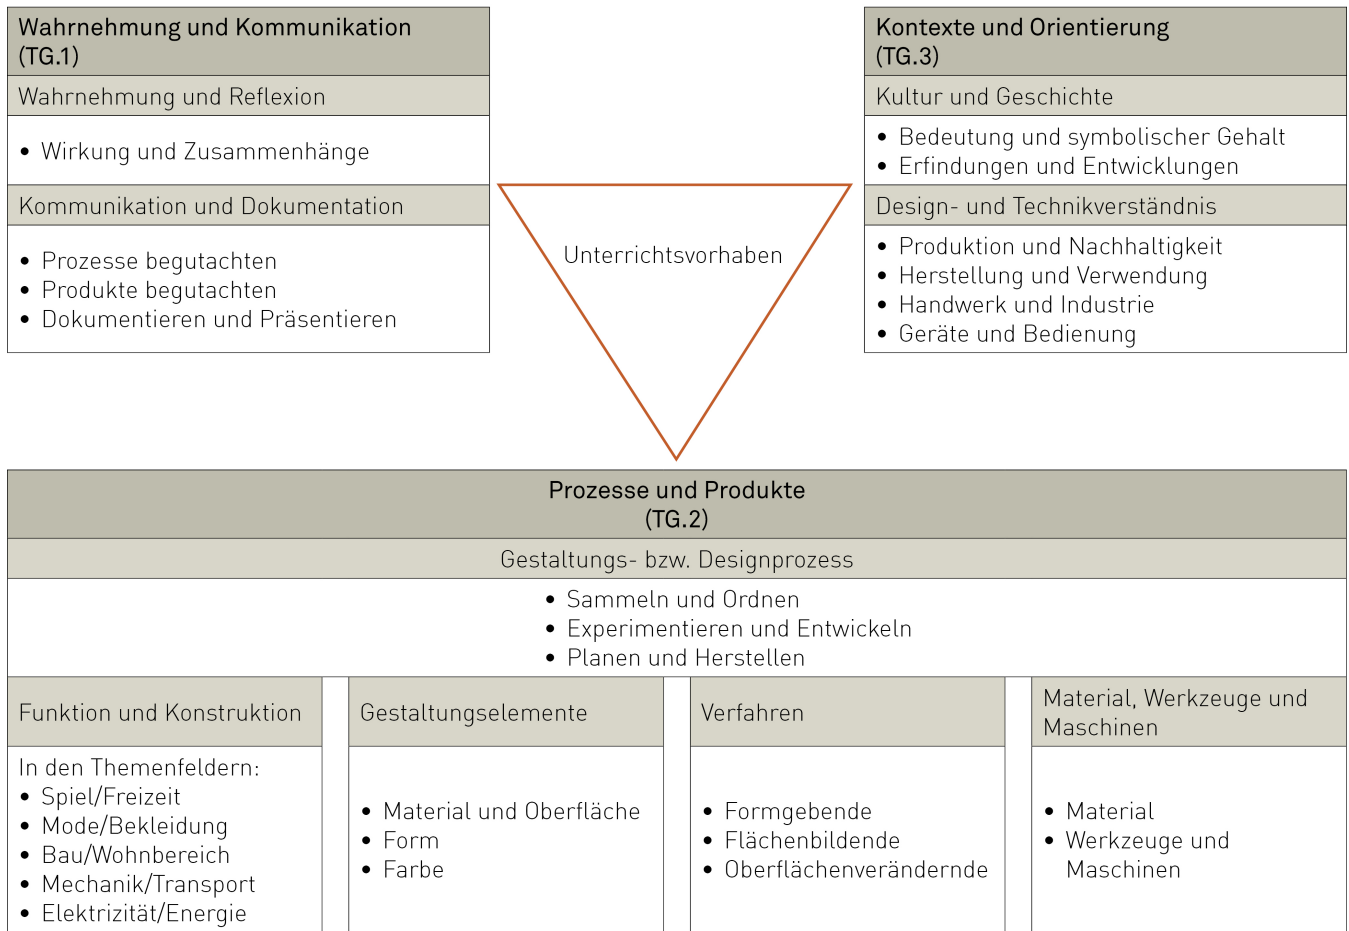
Wahrnehmung und Kommunikation (TG.1)

Wahrnehmung und Reflexion

• Wirkung und Zusammenhänge

Kommunikation und Dokumentation

• Prozesse begutachten
• Produkte begutachten
• Dokumentieren und Präsentieren

Unterrichtsvorhaben

Kontexte und Orientierung (TG.3)

Kultur und Geschichte

• Bedeutung und symbolischer Gehalt
• Erfindungen und Entwicklungen

Design- und Technikverständnis

• Produktion und Nachhaltigkeit
• Herstellung und Verwendung
• Handwerk und Industrie
• Geräte und Bedienung

Prozesse und Produkte (TG.2)

Gestaltungs- bzw. Designprozess

• Sammeln und Ordnen
• Experimentieren und Entwickeln
• Planen und Herstellen

Funktion und Konstruktion

In den Themenfeldern:
• Spiel/Freizeit
• Mode/Bekleidung
• Bau/Wohnbereich
• Mechanik/Transport
• Elektrizität/Energie

Gestaltungselemente

• Material und Oberfläche
• Form
• Farbe

Verfahren

• Formgebende
• Flächenbildende
• Oberflächenverändernde

Material, Werkzeuge und Maschinen

• Material
• Werkzeuge und Maschinen